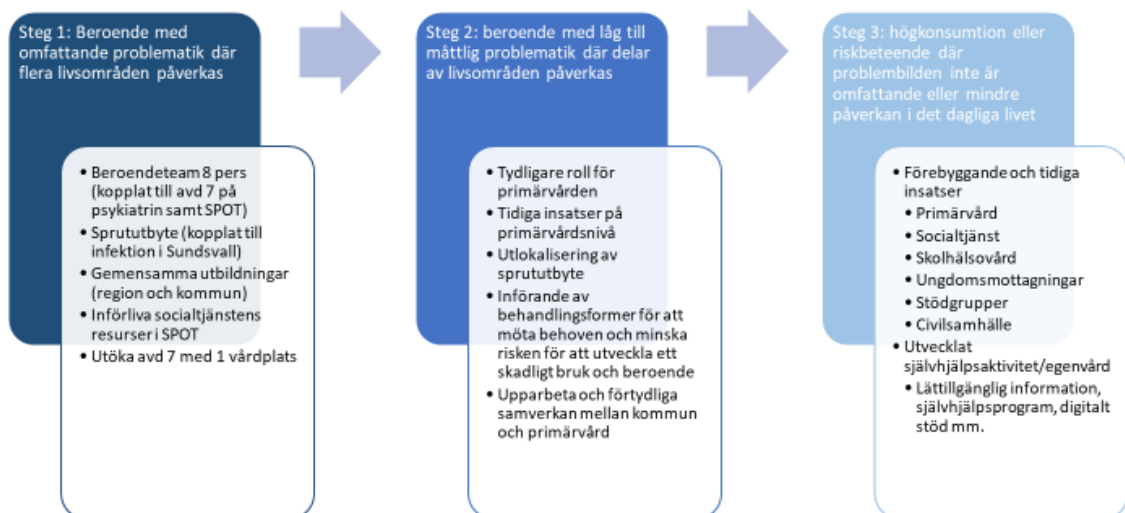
Steg 1: Beroende med omfattande problematik där flera livsområden påverkas

- Beroendeteam 8 pers (kopplat till avd 7 på psykiatrin samt SPOT)
- Sprututbyte (kopplat till infektion i Sundsvall)
- Gemensamma utbildningar (region och kommun)
- Införliva socialtjänstens resurser i SPOT
- Utöka avd 7 med 1 vårdplats

Steg 2: beroende med låg till måttlig problematik där delar av livsområden påverkas

- Tydligare roll för primärvården
- Tidiga insatser på primärvårdsnivå
- Utlokalisering av sprututbyte
- Införande av behandlingsformer för att möta behoven och minska risken för att utveckla ett skadligt bruk och beroende
- Upparbeta och förtydliga samverkan mellan kommun och primärvård

Steg 3: högkonsumtion eller riskbeteende där problembilden inte är omfattande eller mindre påverkan i det dagliga livet

- Förebyggande och tidiga insatser
  - Primärvård
  - Socialtjänst
  - Skolhälsovård
  - Ungdomsmottagningar
  - Stödgrupper
  - Civilsamhälle
- Utvecklat självhjälpsaktivitet/egenvård
  - Lättillgänglig information, självhjälpsprogram, digitalt stöd mm.